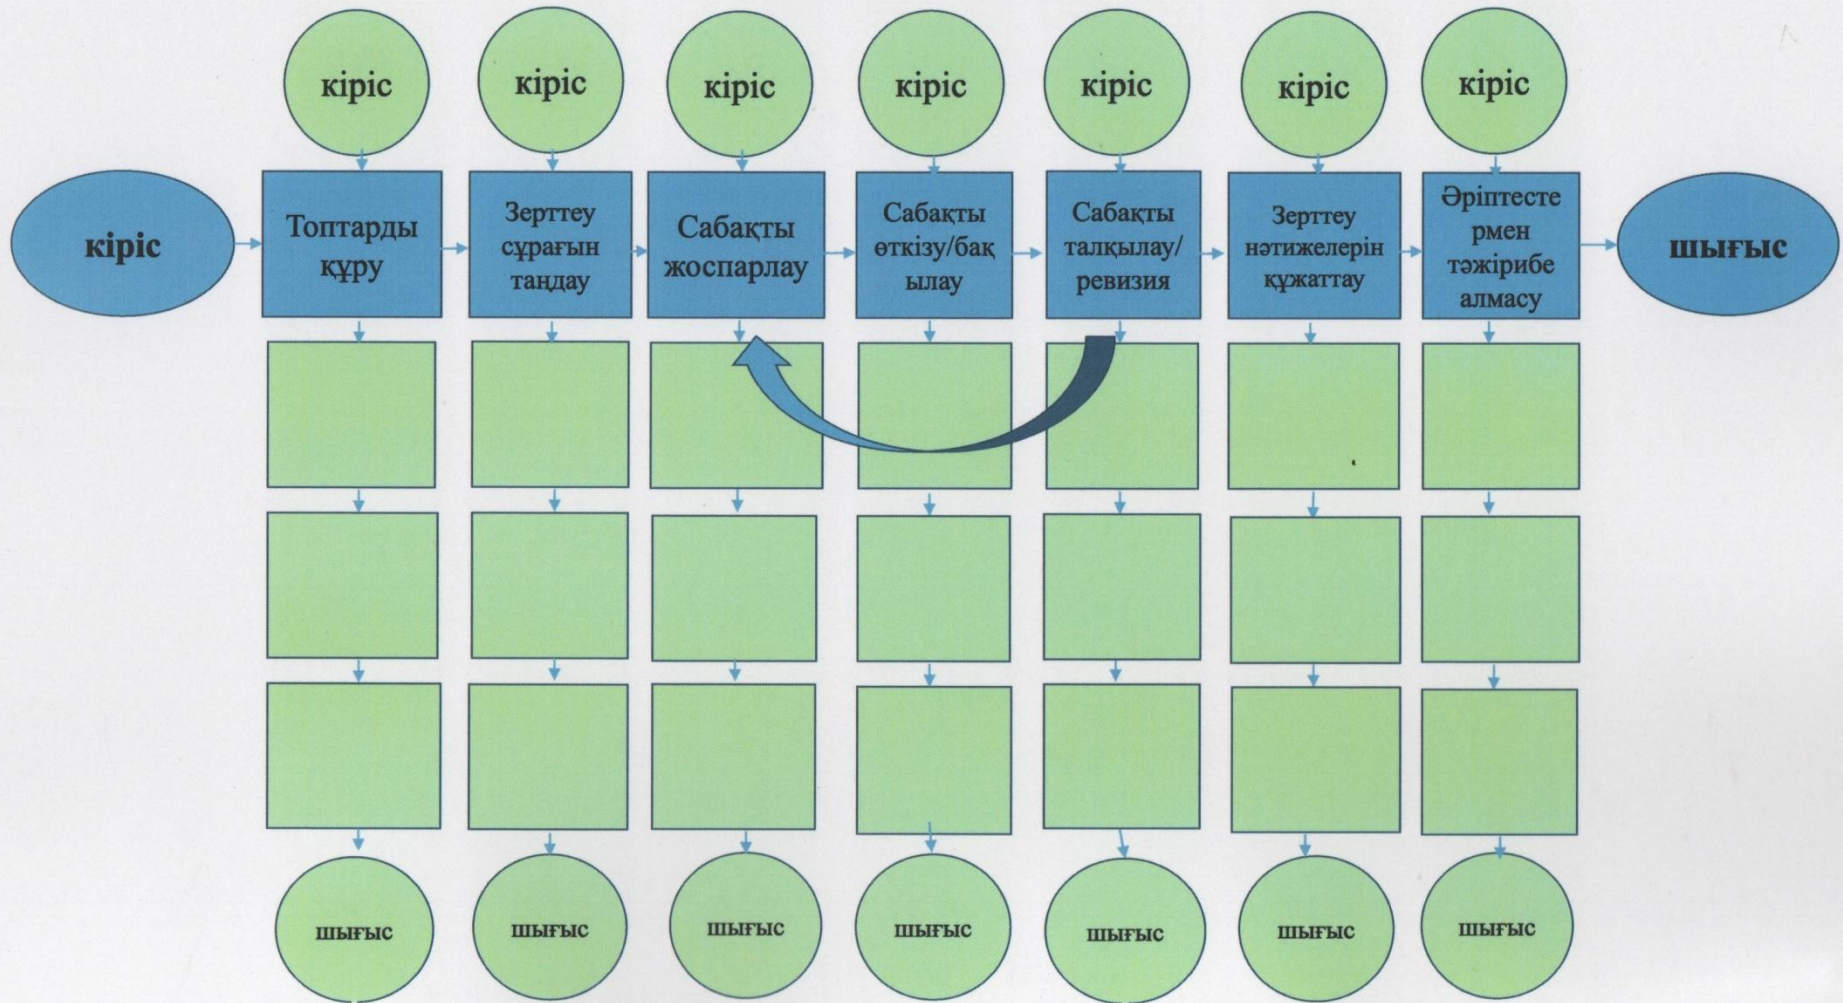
кіріс кіріс кіріс кіріс кіріс кіріс кіріс

кіріс

Топтарды құру

Зерттеу сұрағын таңдау

Сабақты жоспарлау

Сабақты өткізу/бақылау

Сабақты талқылау/ревизия

Зерттеу нәтижелерін құжаттау

Әріптестермен тәжірибе алмасу

шығыс

шығыс шығыс шығыс шығыс шығыс шығыс шығыс